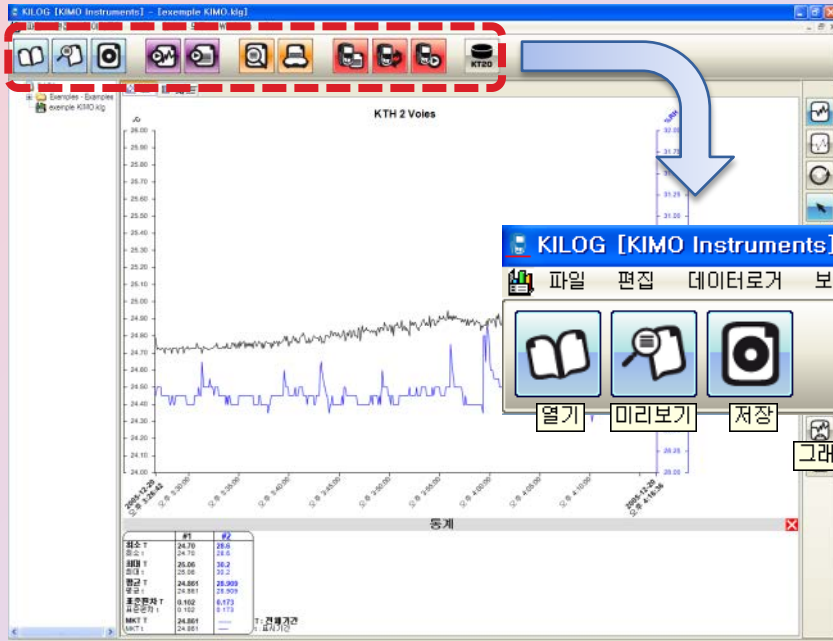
KILOG [KIMO Instruments] - [exemple KIMO.klg]

KT20

Exemples - Exemples
exemple KIMO.klg

KTH 2 Voies

26.00
25.90
25.80
25.70
25.60
25.50
25.40
25.30
25.20
25.10
25.00
24.90
24.80
24.70
24.60
24.50
24.40
24.30
24.20
24.10
24.00

32.00
31.75
31.50
31.25
31.00
28.25
28.00

KILOG [KIMO Instruments]
파일 편집 데이터로거 보
열기 미리보기 저장
그래

통계

| | #1 | #2 |
|---|---|---|
| 최소 T | 24.70 | 28.6 |
| 최소 t | 24.70 | 28.6 |
| 최대 T | 25.06 | 30.2 |
| 최대 t | 25.06 | 30.2 |
| 평균 T | 24.861 | 28.909 |
| 평균 t | 24.861 | 28.909 |
| 표준편차 T | 0.102 | 0.173 |
| 표준편차 t | 0.102 | 0.173 |
| MKT T | 24.861 | — |
| MKT t | 24.861 | — |

T : 전체기간
t : 표시기간